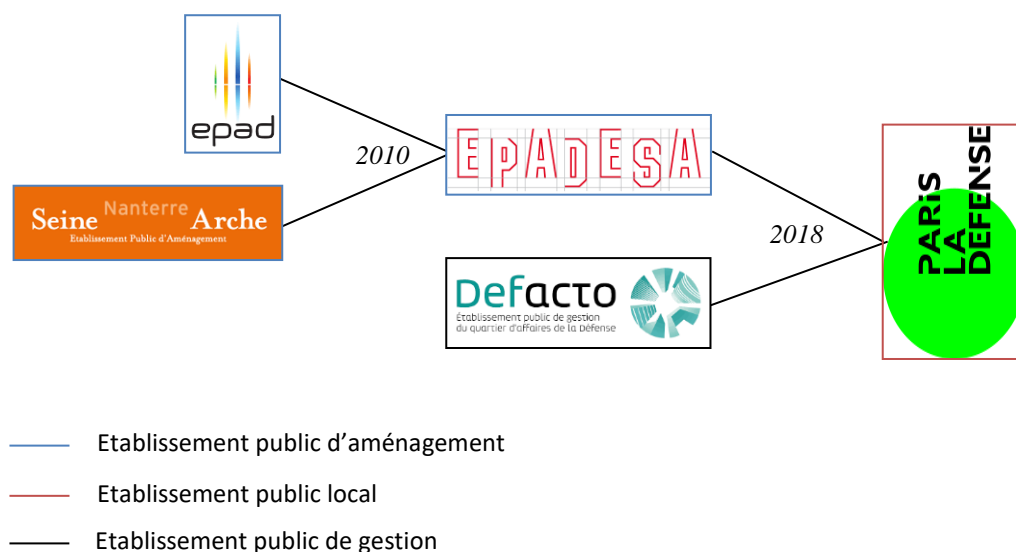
epad

Seine Nanterre Arche
Etablissement Public d'Aménagement

2010

EPADESA

2018

Defacto
Établissement public de gestion du quartier d'affaires de la Défense

PARIS LA DEFENSE

Etablissement public d'aménagement

Etablissement public local

Etablissement public de gestion